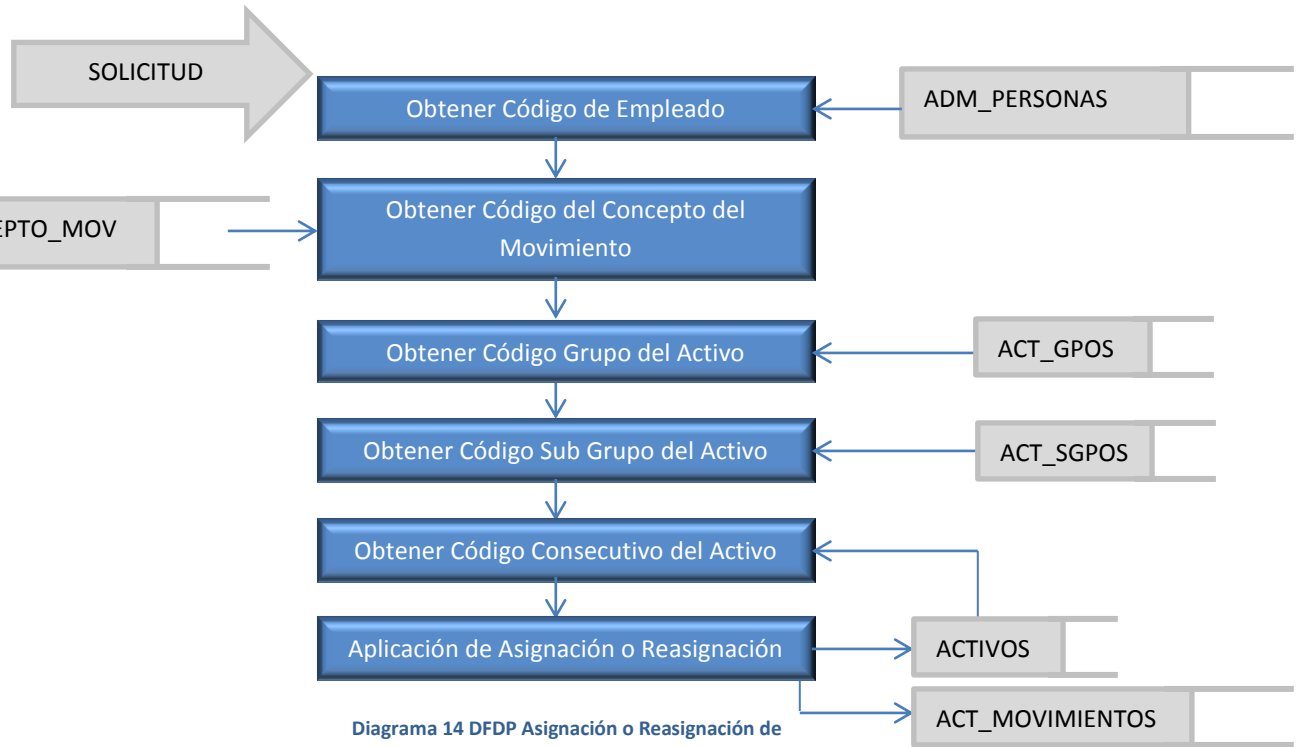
SOLICITUD

Obtener Código de Empleado

ADM_PERSONAS

EPTO_MOV

Obtener Código del Concepto del Movimiento

Obtener Código Grupo del Activo

ACT_GPOS

Obtener Código Sub Grupo del Activo

ACT_SGPOS

Obtener Código Consecutivo del Activo

Aplicación de Asignación o Reasignación

ACTIVOS

ACT_MOVIMIENTOS

Diagrama 14 DFDP Asignación o Reasignación de